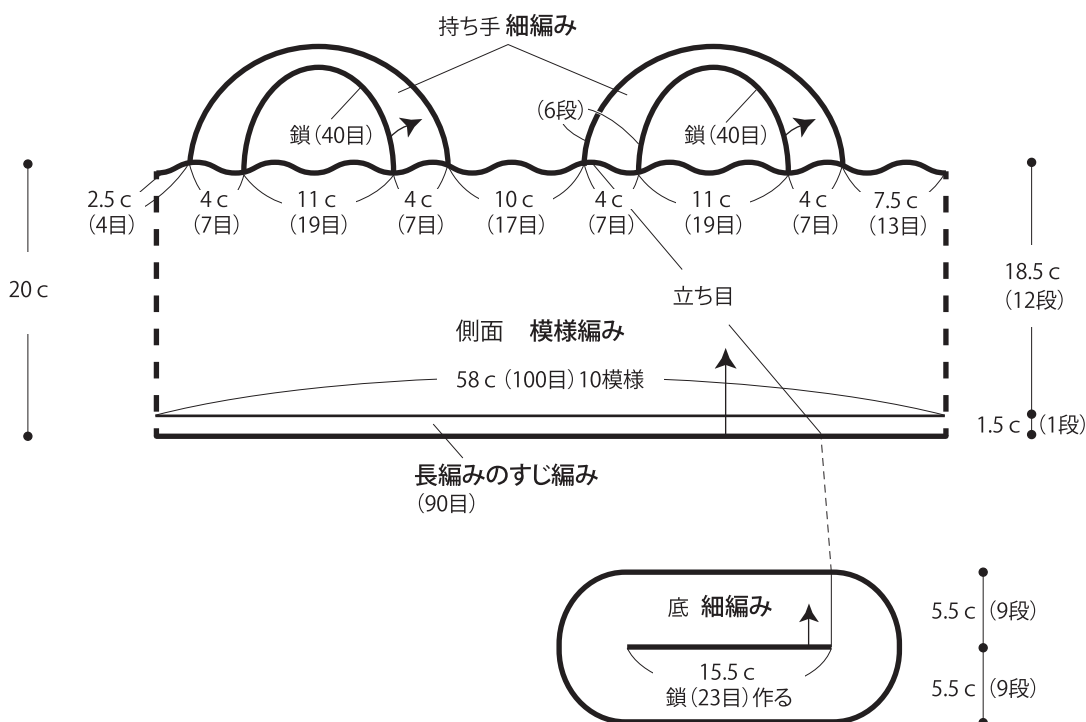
持ち手 細編み

鎖(40目)

(6段)

鎖(40目)

2.5 c
(4目)

4 c
(7目)

11 c
(19目)

4 c
(7目)

10 c
(17目)

4 c
(7目)

11 c
(19目)

4 c
(7目)

7.5 c
(13目)

20 c

立ち目

18.5 c
(12段)

側面 模様編み

58 c (100目) 10模様

1.5 c (1段)

長編みのすじ編み
(90目)

底 細編み

5.5 c (9段)

15.5 c
鎖(23目)作る

5.5 c (9段)